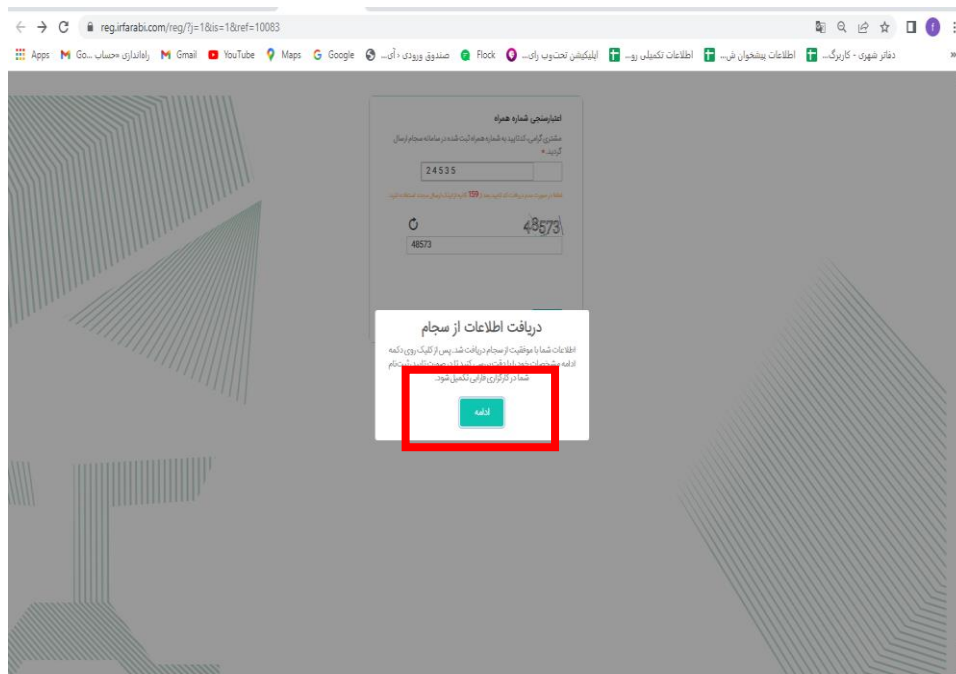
reg.irfarabi.com/reg/?j=1&is=1&ref=10083

Apps Go... راه‌اندازی حساب Gmail YouTube Maps Google ...صندوق ورودی - آی Flock ...اپلیکیشن تحت‌وب رای ...اطلاعات تکمیلی رو ...اطلاعات پیشخوان ش ...دفاتر شهری - کاربرگ

اعتبارسنجی شماره همراه

مشتری گرامی، کدتایید به شماره همراه ثبت شده در سامانه سجام ارسال گردید *

24535

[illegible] 159 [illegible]

48573

48573

دریافت اطلاعات از سجام

اطلاعات شما با موفقیت از سجام دریافت شد. پس از کلیک روی دکمه ادامه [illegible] شما در کارگزاری فارابی تکمیل شود.

ادامه